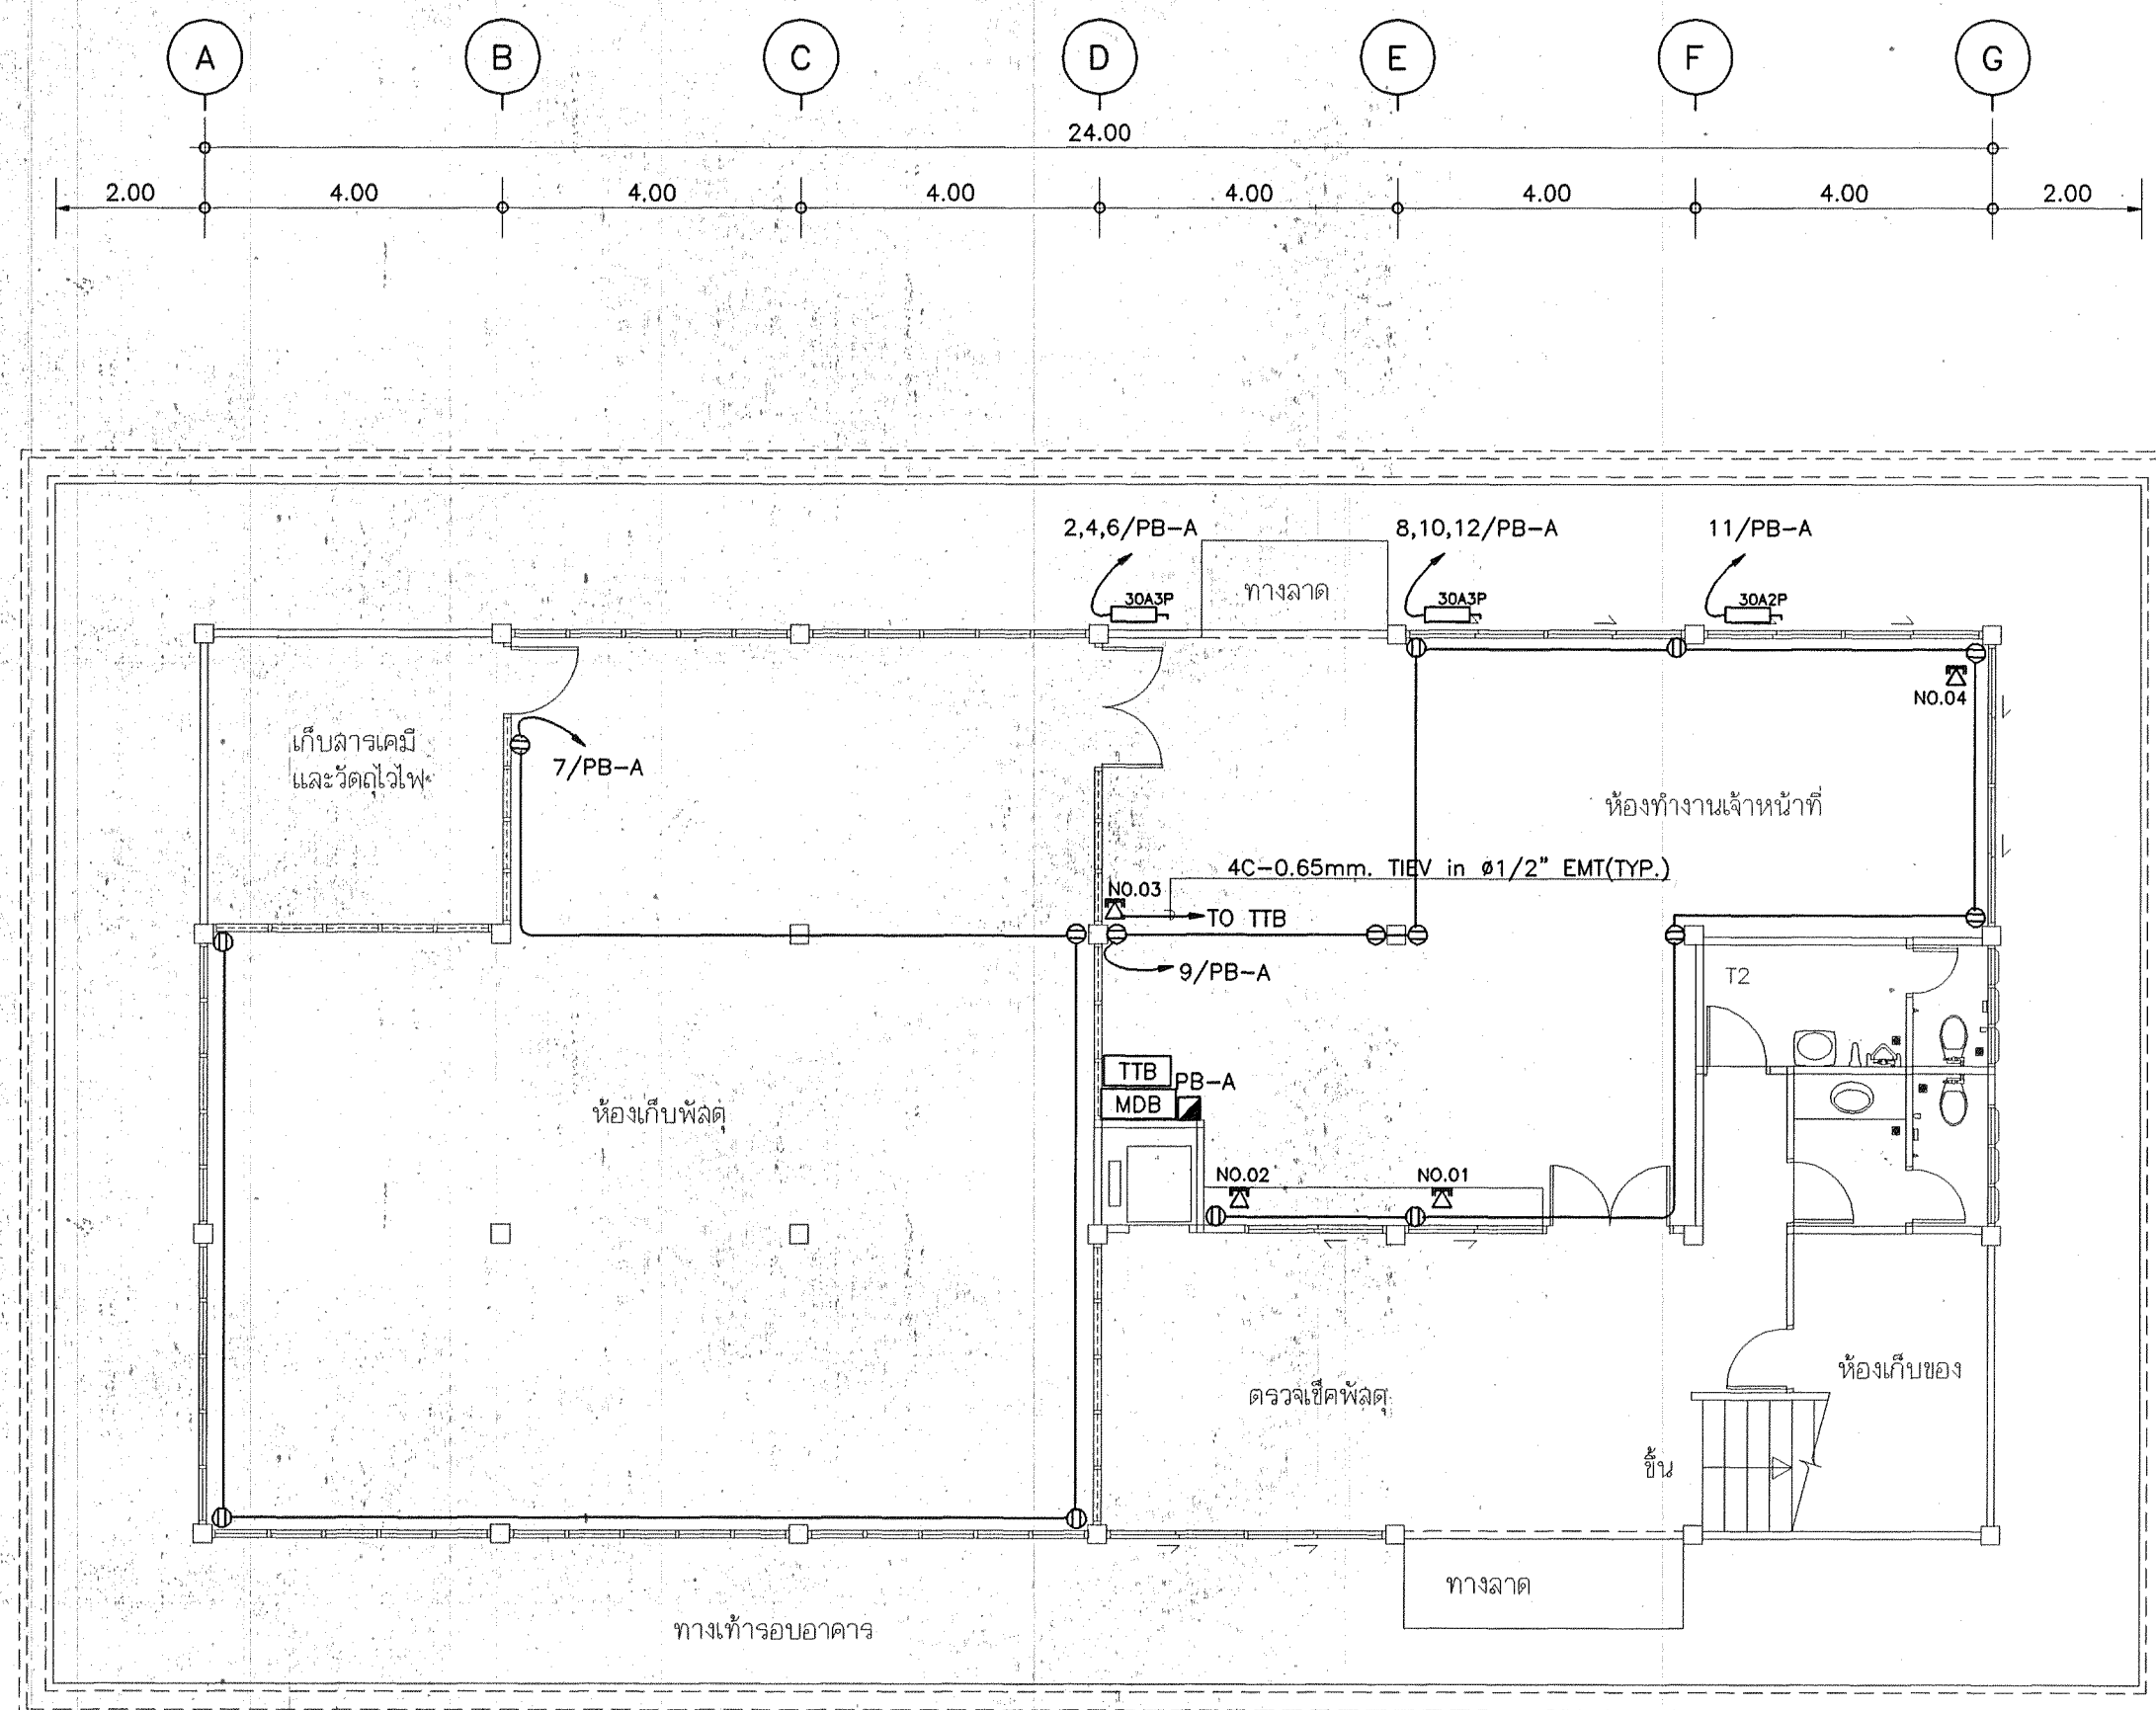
A B C D E F G

24.00

2.00 4.00 4.00 4.00 4.00 4.00 4.00 2.00

2,4,6/PB-A

30A3P

ทางลาด

8,10,12/PB-A

30A3P

11/PB-A

30A2P

NO.04

เก็บสารเคมี และวัตถุไวไฟ

7/PB-A

ห้องทำงานเจ้าหน้าที่

4C-0.65mm. TIEV in ø1/2" EMT(TYP.)

NO.03

TO TTB

9/PB-A

T2

TTB

PB-A

MDB

ห้องเก็บพัสดุ

NO.02

NO.01

ห้องเก็บของ

ตรวจเช็คพัสดุ

ขึ้น

ทางลาด

ทางเท้ารอบอาคาร